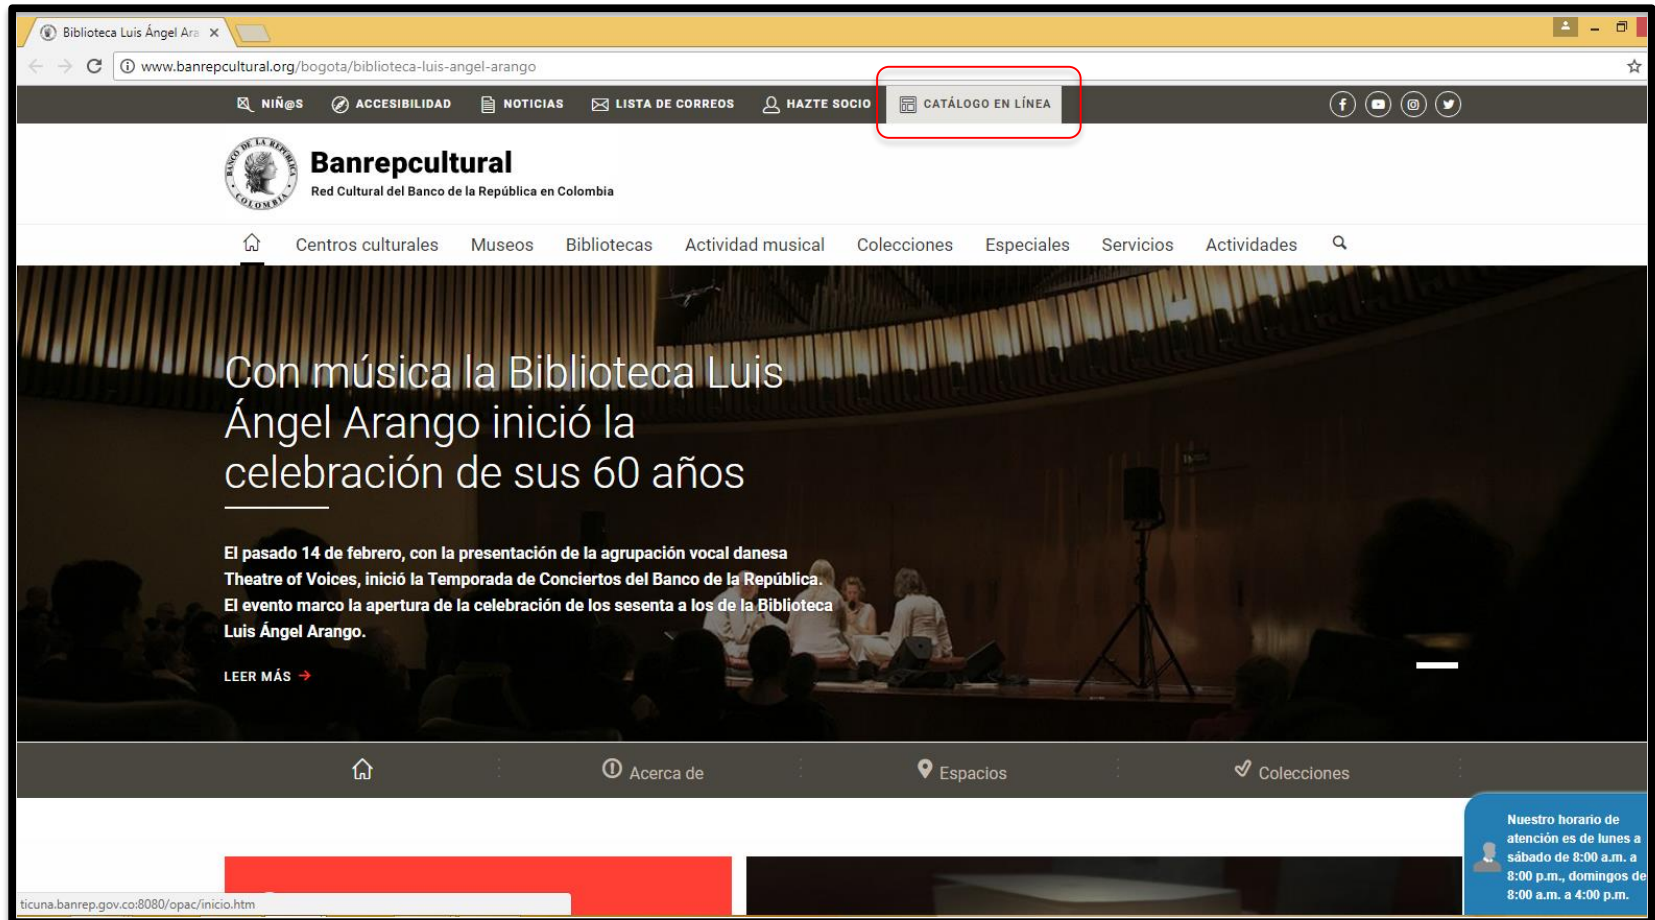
Biblioteca Luis Ángel Ara ×

www.banrepcultural.org/bogota/biblioteca-luis-angel-arango

NIÑ@S ACCESIBILIDAD NOTICIAS LISTA DE CORREOS HAZTE SOCIO CATÁLOGO EN LÍNEA

BANCO DE LA REPÚBLICA COLOMBIA

Banrepcultural
Red Cultural del Banco de la República en Colombia

Centros culturales Museos Bibliotecas Actividad musical Colecciones Especiales Servicios Actividades

Con música la Biblioteca Luis Ángel Arango inició la celebración de sus 60 años

El pasado 14 de febrero, con la presentación de la agrupación vocal danesa Theatre of Voices, inició la Temporada de Conciertos del Banco de la República. El evento marco la apertura de la celebración de los sesenta a los de la Biblioteca Luis Ángel Arango.

LEER MÁS →

Acerca de Espacios Colecciones

Nuestro horario de atención es de lunes a sábado de 8:00 a.m. a 8:00 p.m., domingos de 8:00 a.m. a 4:00 p.m.

ticuna.banrep.gov.co:8080/opac/inicio.htm